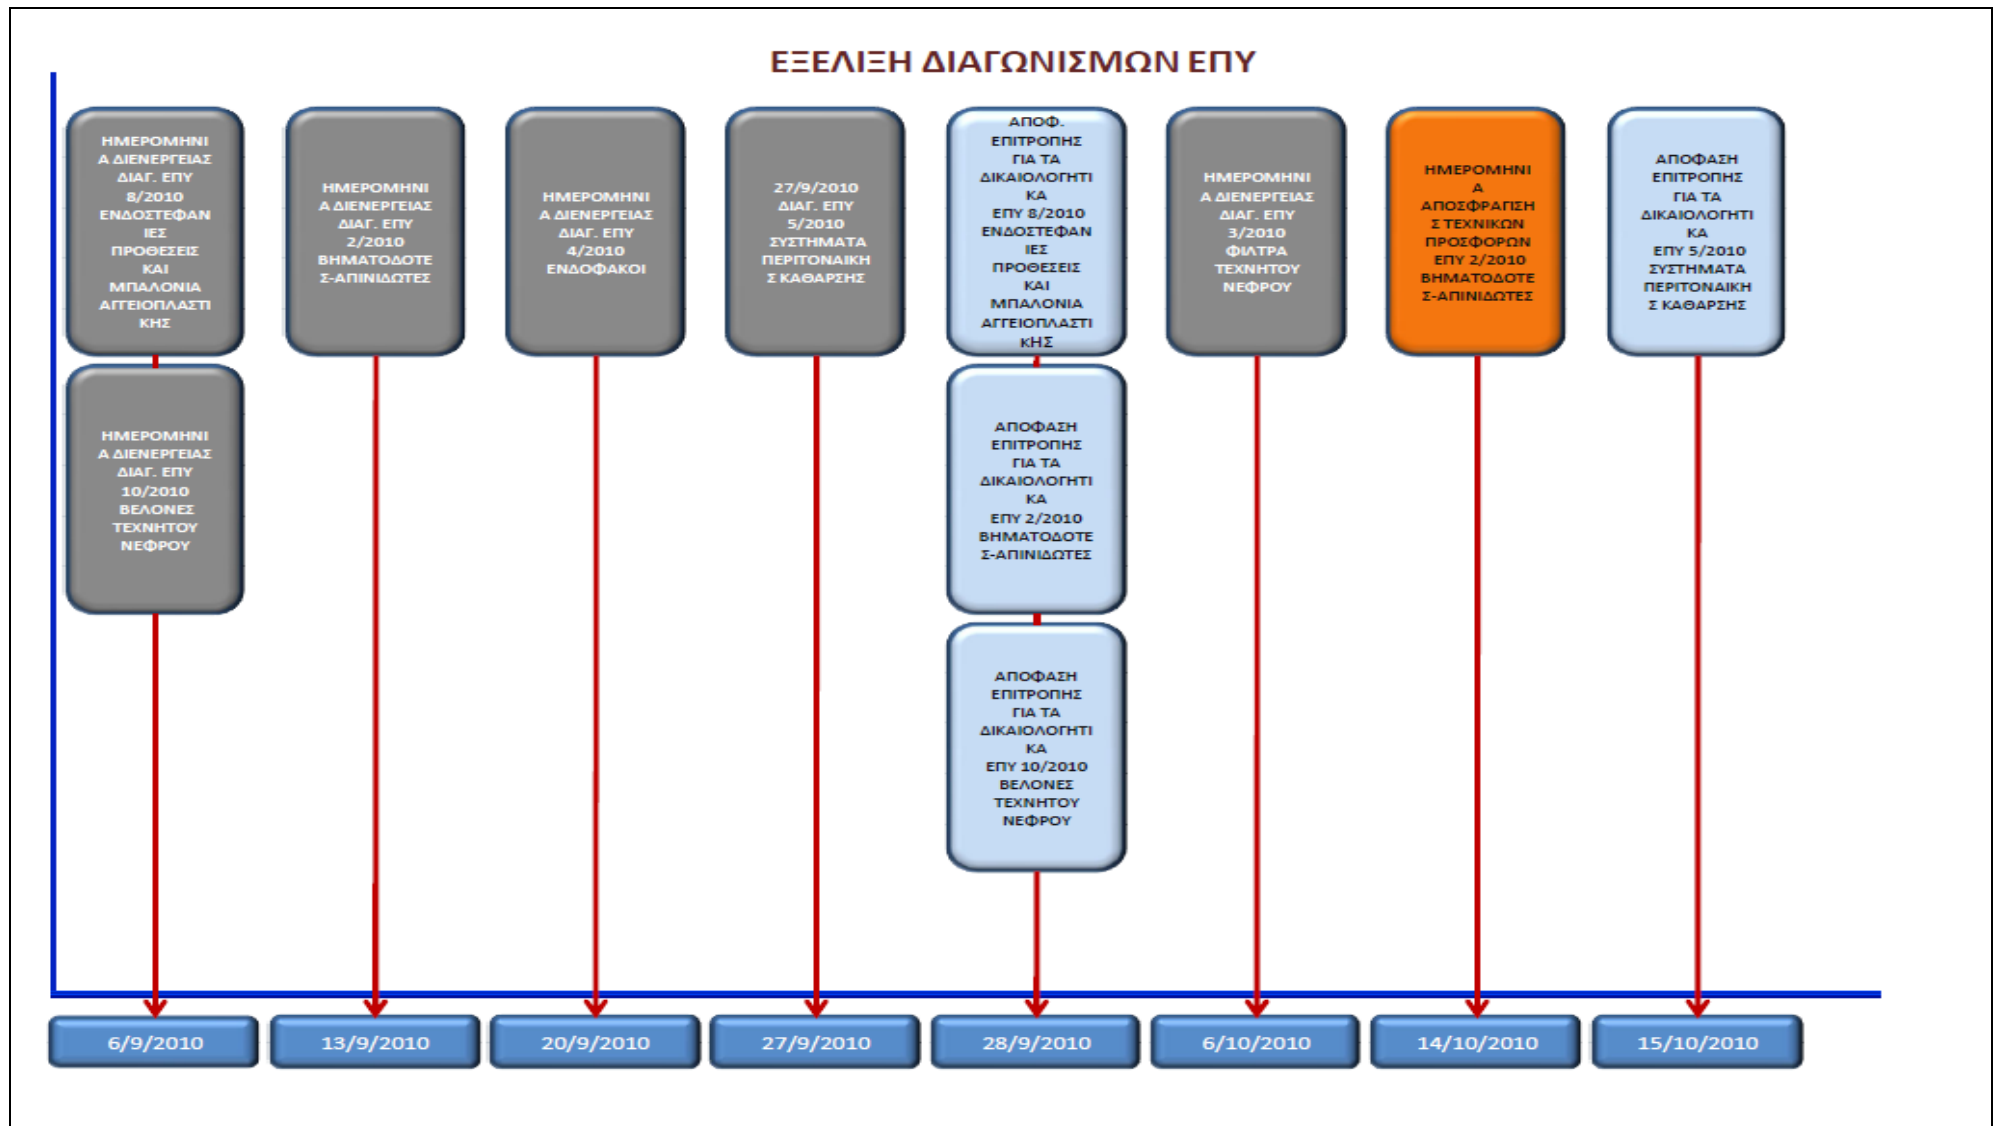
ΕΞΕΛΙΞΗ ΔΙΑΓΩΝΙΣΜΩΝ ΕΠΥ

ΗΜΕΡΟΜΗΝΙΑ ΔΙΕΝΕΡΓΕΙΑΣ ΔΙΑΓ. ΕΠΥ 8/2010 ΕΝΔΟΣΤΕΦΑΝΙΕΣ ΠΡΟΘΕΣΕΙΣ ΚΑΙ ΜΠΑΛΟΝΙΑ ΑΓΓΕΙΟΠΛΑΣΤΙΚΗΣ

ΗΜΕΡΟΜΗΝΙΑ ΔΙΕΝΕΡΓΕΙΑΣ ΔΙΑΓ. ΕΠΥ 10/2010 ΒΕΛΟΝΕΣ ΤΕΧΝΗΤΟΥ ΝΕΦΡΟΥ

ΗΜΕΡΟΜΗΝΙΑ ΔΙΕΝΕΡΓΕΙΑΣ ΔΙΑΓ. ΕΠΥ 2/2010 ΒΗΜΑΤΟΔΟΤΕΣ-ΑΠΙΝΙΔΩΤΕΣ

ΗΜΕΡΟΜΗΝΙΑ ΔΙΕΝΕΡΓΕΙΑΣ ΔΙΑΓ. ΕΠΥ 4/2010 ΕΝΔΟΦΑΚΟΙ

27/9/2010 ΔΙΑΓ. ΕΠΥ 5/2010 ΣΥΣΤΗΜΑΤΑ ΠΕΡΙΤΟΝΑΙΚΗΣ ΚΑΘΑΡΣΗΣ

ΑΠΟΦ. ΕΠΙΤΡΟΠΗΣ ΓΙΑ ΤΑ ΔΙΚΑΙΟΛΟΓΗΤΙΚΑ ΕΠΥ 8/2010 ΕΝΔΟΣΤΕΦΑΝΙΕΣ ΠΡΟΘΕΣΕΙΣ ΚΑΙ ΜΠΑΛΟΝΙΑ ΑΓΓΕΙΟΠΛΑΣΤΙΚΗΣ

ΑΠΟΦΑΣΗ ΕΠΙΤΡΟΠΗΣ ΓΙΑ ΤΑ ΔΙΚΑΙΟΛΟΓΗΤΙΚΑ ΕΠΥ 2/2010 ΒΗΜΑΤΟΔΟΤΕΣ-ΑΠΙΝΙΔΩΤΕΣ

ΑΠΟΦΑΣΗ ΕΠΙΤΡΟΠΗΣ ΓΙΑ ΤΑ ΔΙΚΑΙΟΛΟΓΗΤΙΚΑ ΕΠΥ 10/2010 ΒΕΛΟΝΕΣ ΤΕΧΝΗΤΟΥ ΝΕΦΡΟΥ

ΗΜΕΡΟΜΗΝΙΑ ΔΙΕΝΕΡΓΕΙΑΣ ΔΙΑΓ. ΕΠΥ 3/2010 ΦΙΛΤΡΑ ΤΕΧΝΗΤΟΥ ΝΕΦΡΟΥ

ΗΜΕΡΟΜΗΝΙΑ ΑΠΟΣΦΡΑΓΙΣΗΣ ΤΕΧΝΙΚΩΝ ΠΡΟΣΦΟΡΩΝ ΕΠΥ 2/2010 ΒΗΜΑΤΟΔΟΤΕΣ-ΑΠΙΝΙΔΩΤΕΣ

ΑΠΟΦΑΣΗ ΕΠΙΤΡΟΠΗΣ ΓΙΑ ΤΑ ΔΙΚΑΙΟΛΟΓΗΤΙΚΑ ΕΠΥ 5/2010 ΣΥΣΤΗΜΑΤΑ ΠΕΡΙΤΟΝΑΙΚΗΣ ΚΑΘΑΡΣΗΣ

6/9/2010
13/9/2010
20/9/2010
27/9/2010
28/9/2010
6/10/2010
14/10/2010
15/10/2010